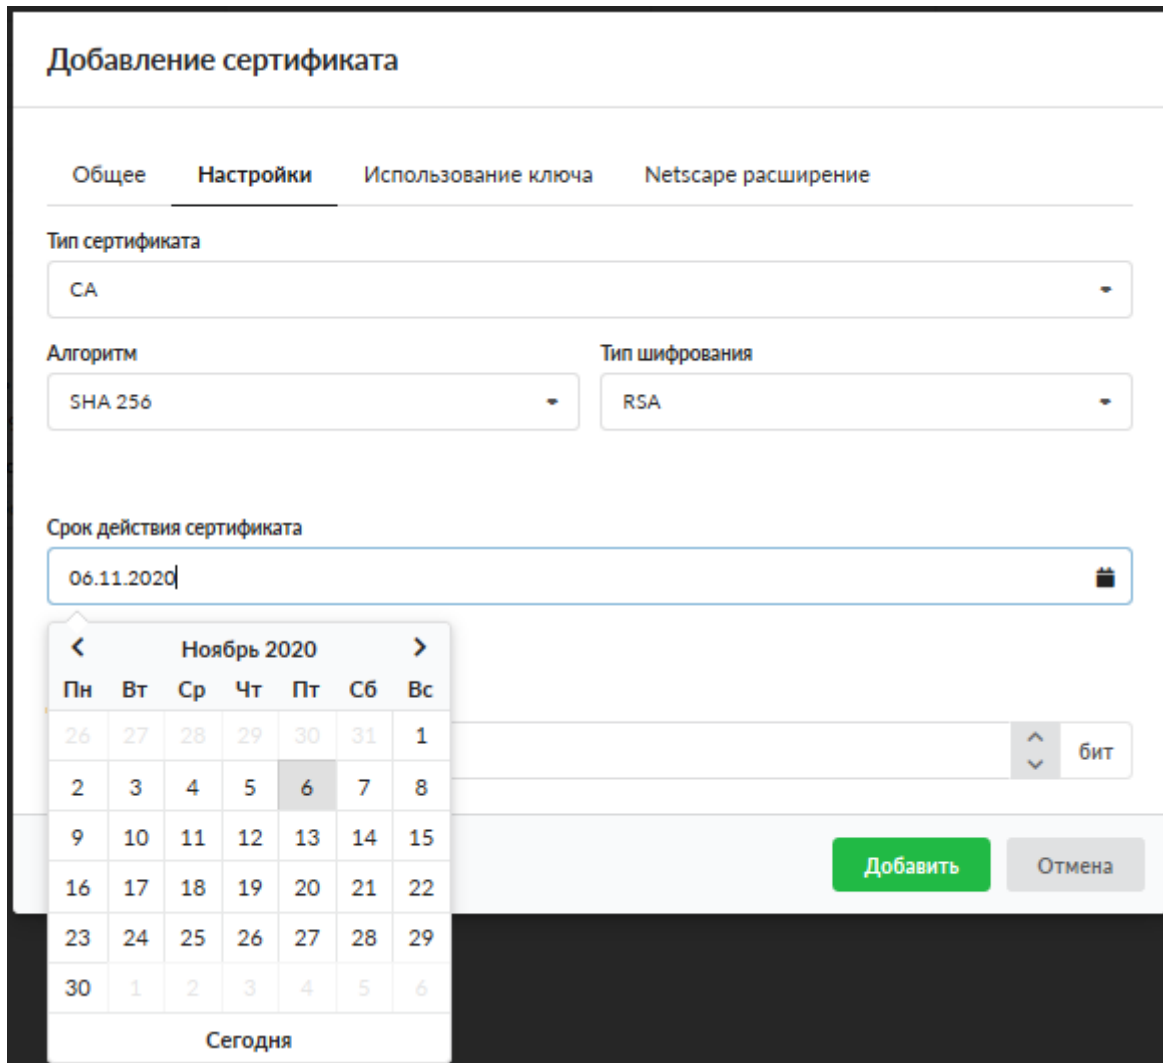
Добавление сертификата

Общее Настройки Использование ключа Netscape расширение

Тип сертификата

CA

Алгоритм

SHA 256

Тип шифрования

RSA

Срок действия сертификата

06.11.2020

Ноябрь 2020

| Пн | Вт | Ср | Чт | Пт | Сб | Вс |
|---|---|---|---|---|---|---|
| 26 | 27 | 28 | 29 | 30 | 31 | 1 |
| 2 | 3 | 4 | 5 | 6 | 7 | 8 |
| 9 | 10 | 11 | 12 | 13 | 14 | 15 |
| 16 | 17 | 18 | 19 | 20 | 21 | 22 |
| 23 | 24 | 25 | 26 | 27 | 28 | 29 |
| 30 | 1 | 2 | 3 | 4 | 5 | 6 |

Сегодня

бит

Добавить

Отмена